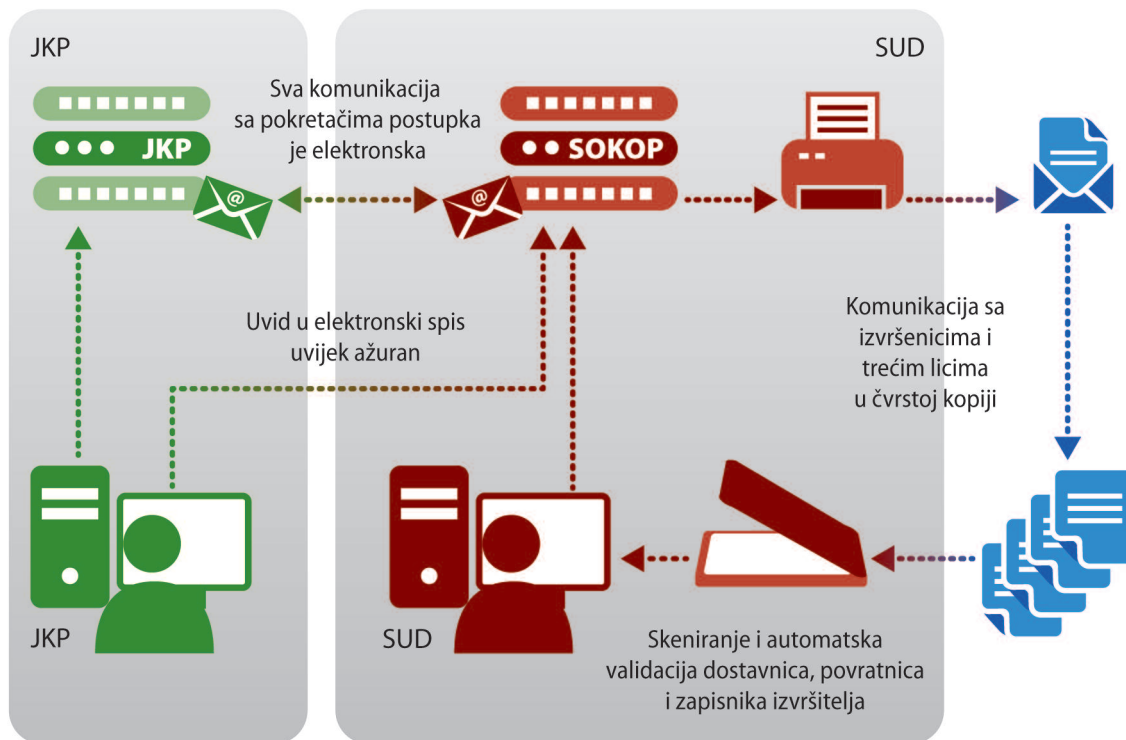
JKP

SUD

Sva komunikacija sa pokretačima postupka je elektronska

JKP

SOKOP

Komunikacija sa izvršenicima i trećim licima u čvrstoj kopiji

Uvid u elektronski spis uvijek ažuran

JKP

SUD

Skeniranje i automatska validacija dostavnica, povratnica i zapisnika izvršitelja